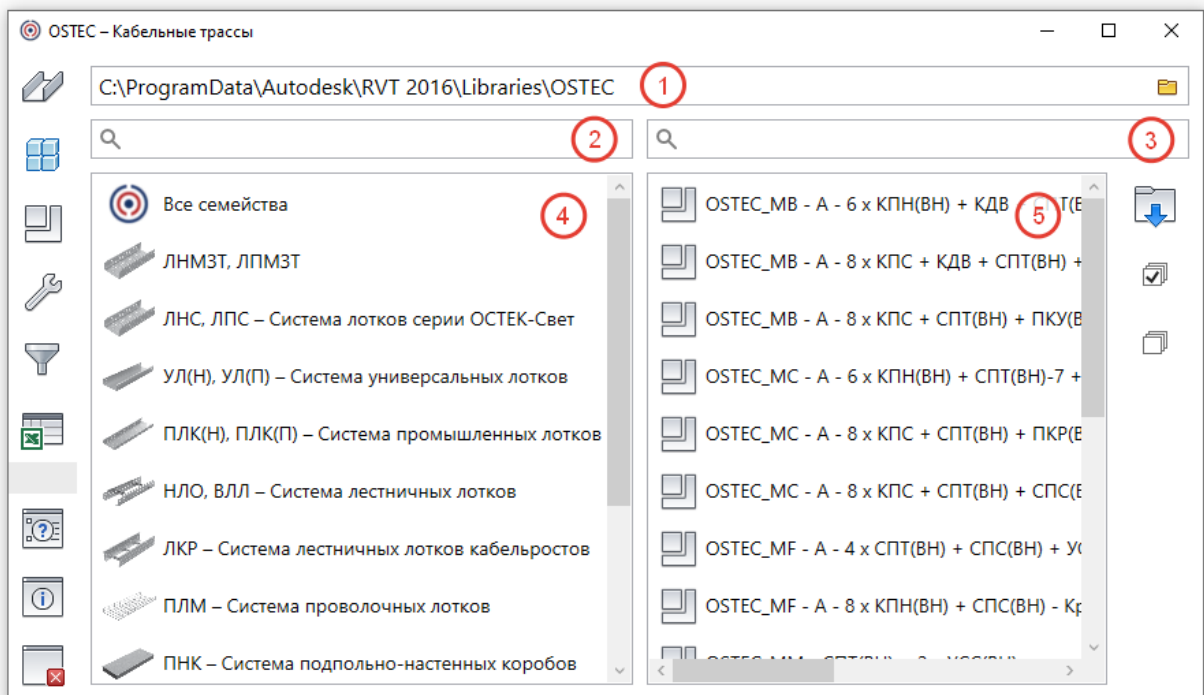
OSTEC – Кабельные трассы

C:\ProgramData\Autodesk\RVT 2016\Libraries\OSTEC

1

2

3

Все семейства

4

ЛНМЗТ, ЛПМЗТ

ЛНС, ЛПС – Система лотков серии ОСТЕК-Свет

УЛ(Н), УЛ(П) – Система универсальных лотков

ПЛК(Н), ПЛК(П) – Система промышленных лотков

НЛО, ВЛЛ – Система лестничных лотков

ЛКР – Система лестничных лотков кабельростов

ПЛМ – Система проволочных лотков

ПНК – Система подпольно-настенных коробов

OSTEC_MB - A - 6 x КПН(ВН) + КДВ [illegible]

5

OSTEC_MB - A - 8 x КПС + КДВ + СПТ(ВН) + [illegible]

OSTEC_MB - A - 8 x КПС + СПТ(ВН) + ПКУ(В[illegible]

OSTEC_MC - A - 6 x КПН(ВН) + СПТ(ВН)-7 + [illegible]

OSTEC_MC - A - 8 x КПС + СПТ(ВН) + ПКР(В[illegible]

OSTEC_MC - A - 8 x КПС + СПТ(ВН) + СПС(В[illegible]

OSTEC_MF - A - 4 x СПТ(ВН) + СПС(ВН) + У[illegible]

OSTEC_MF - A - 8 x КПН(ВН) + СПС(ВН) - Кр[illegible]

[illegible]